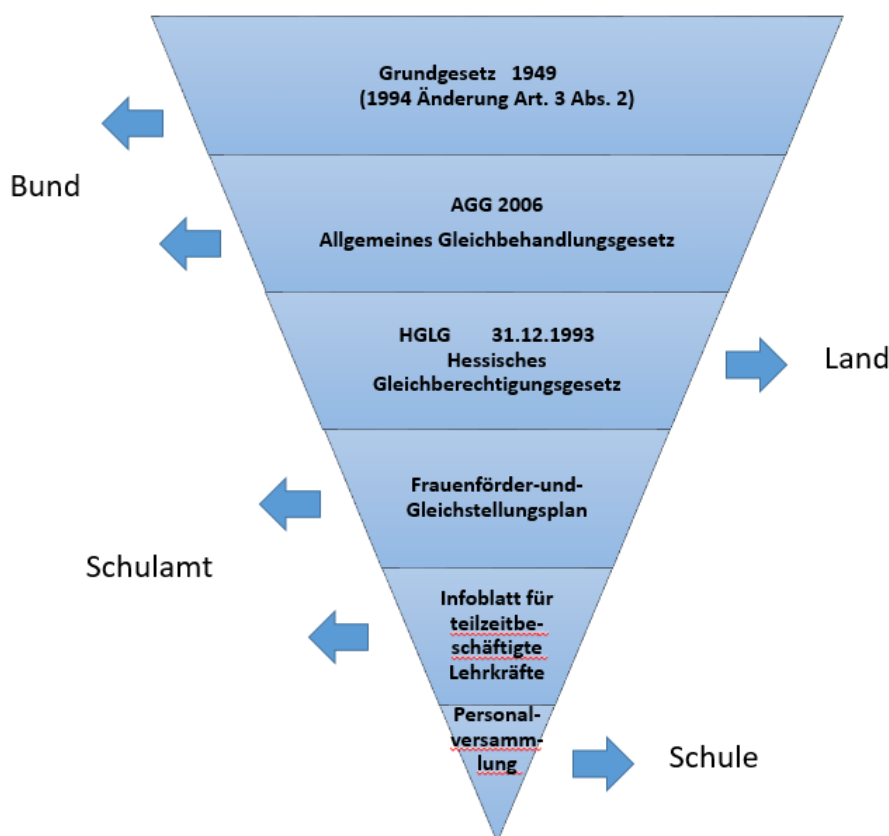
Grundgesetz 1949
(1994 Änderung Art. 3 Abs. 2)

Bund

AGG 2006
Allgemeines Gleichbehandlungsgesetz

HGLG 31.12.1993
Hessisches Gleichberechtigungsgesetz

Land

Frauenförder-und-Gleichstellungsplan

Schulamt

Infoblatt für teilzeitbeschäftigte Lehrkräfte

Personalversammlung

Schule